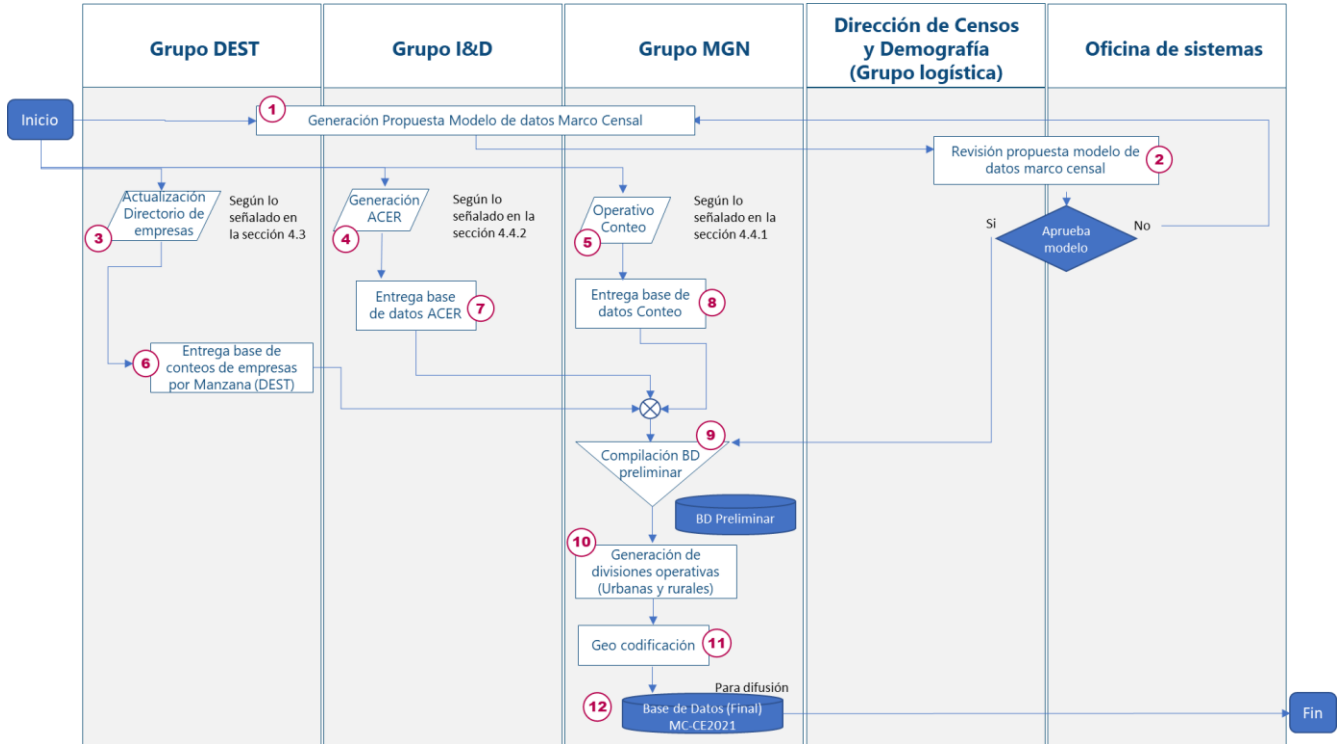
Grupo DEST

Grupo I&D

Grupo MGN

Dirección de Censos y Demografía (Grupo logística)

Oficina de sistemas

Inicio

1 Generación Propuesta Modelo de datos Marco Censal

Revisión propuesta modelo de datos marco censal 2

Si

Aprueba modelo

No

Actualización Directorio de empresas 3

Según lo señalado en la sección 4.3

Generación ACER 4

Según lo señalado en la sección 4.4.2

Operativo Conteo 5

Según lo señalado en la sección 4.4.1

Entrega base de datos ACER 7

Entrega base de datos Conteo 8

6 Entrega base de conteos de empresas por Manzana (DEST)

9

Compilación BD preliminar

BD Preliminar

10 Generación de divisiones operativas (Urbanas y rurales)

Geo codificación 11

Para difusión

12 Base de Datos (Final) MC-CE2021

Fin